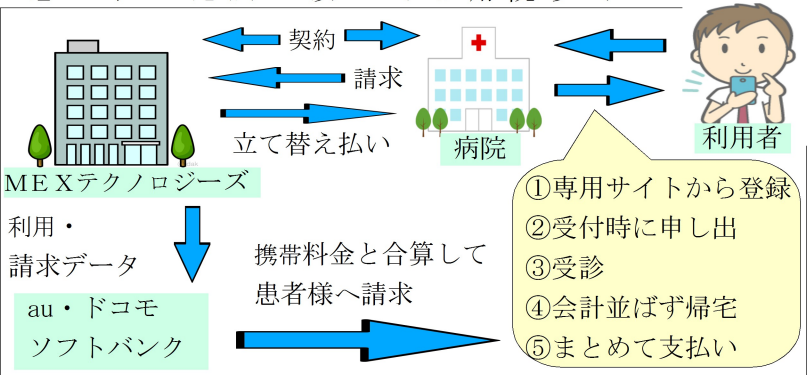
契約

請求

立て替え払い

病院

利用者

ＭＥＸテクノロジーズ

①専用サイトから登録
②受付時に申し出
③受診
④会計並ばず帰宅
⑤まとめて支払い

利用・
請求データ

携帯料金と合算して
患者様へ請求

au・ドコモ
ソフトバンク